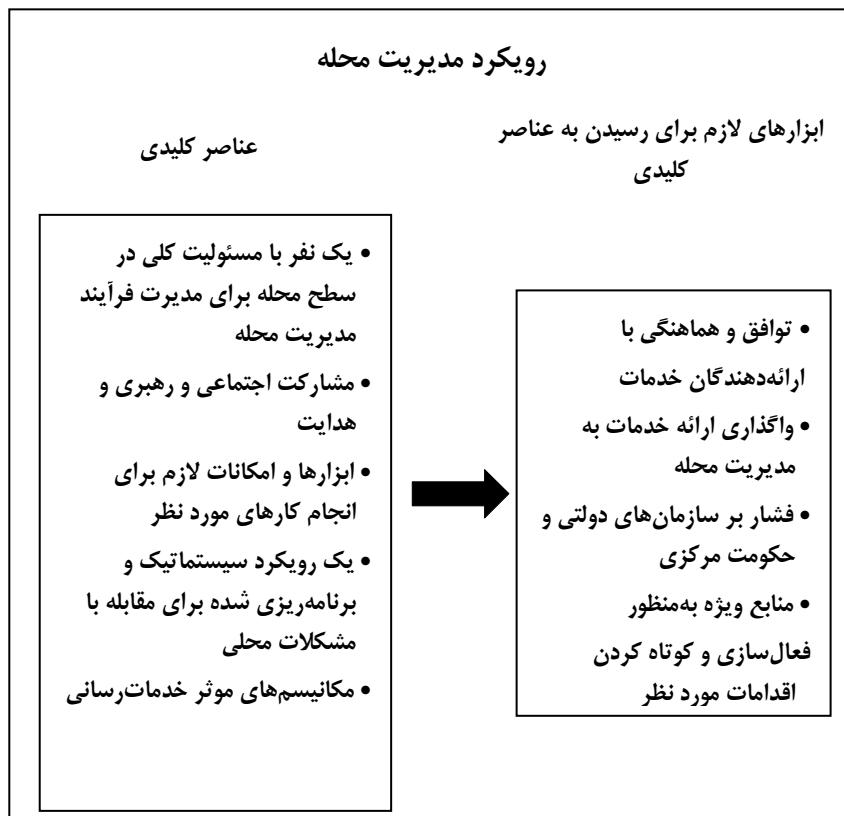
رویکرد مدیریت محله

ابزارهای لازم برای رسیدن به عناصر کلیدی

عناصر کلیدی

• یک نفر با مسئولیت کلی در سطح محله برای مدیریت فرآیند مدیریت محله
• مشارکت اجتماعی و رهبری و هدایت
• ابزارها و امکانات لازم برای انجام کارهای مورد نظر
• یک رویکرد سیستماتیک و برنامه‌ریزی شده برای مقابله با مشکلات محلی
• مکانیسم‌های موثر خدمات‌رسانی

• توافق و هماهنگی با ارائه‌دهندگان خدمات
• واگذاری ارائه خدمات به مدیریت محله
• فشار بر سازمان‌های دولتی و حکومت مرکزی
• منابع ویژه به‌منظور فعال‌سازی و کوتاه کردن اقدامات مورد نظر